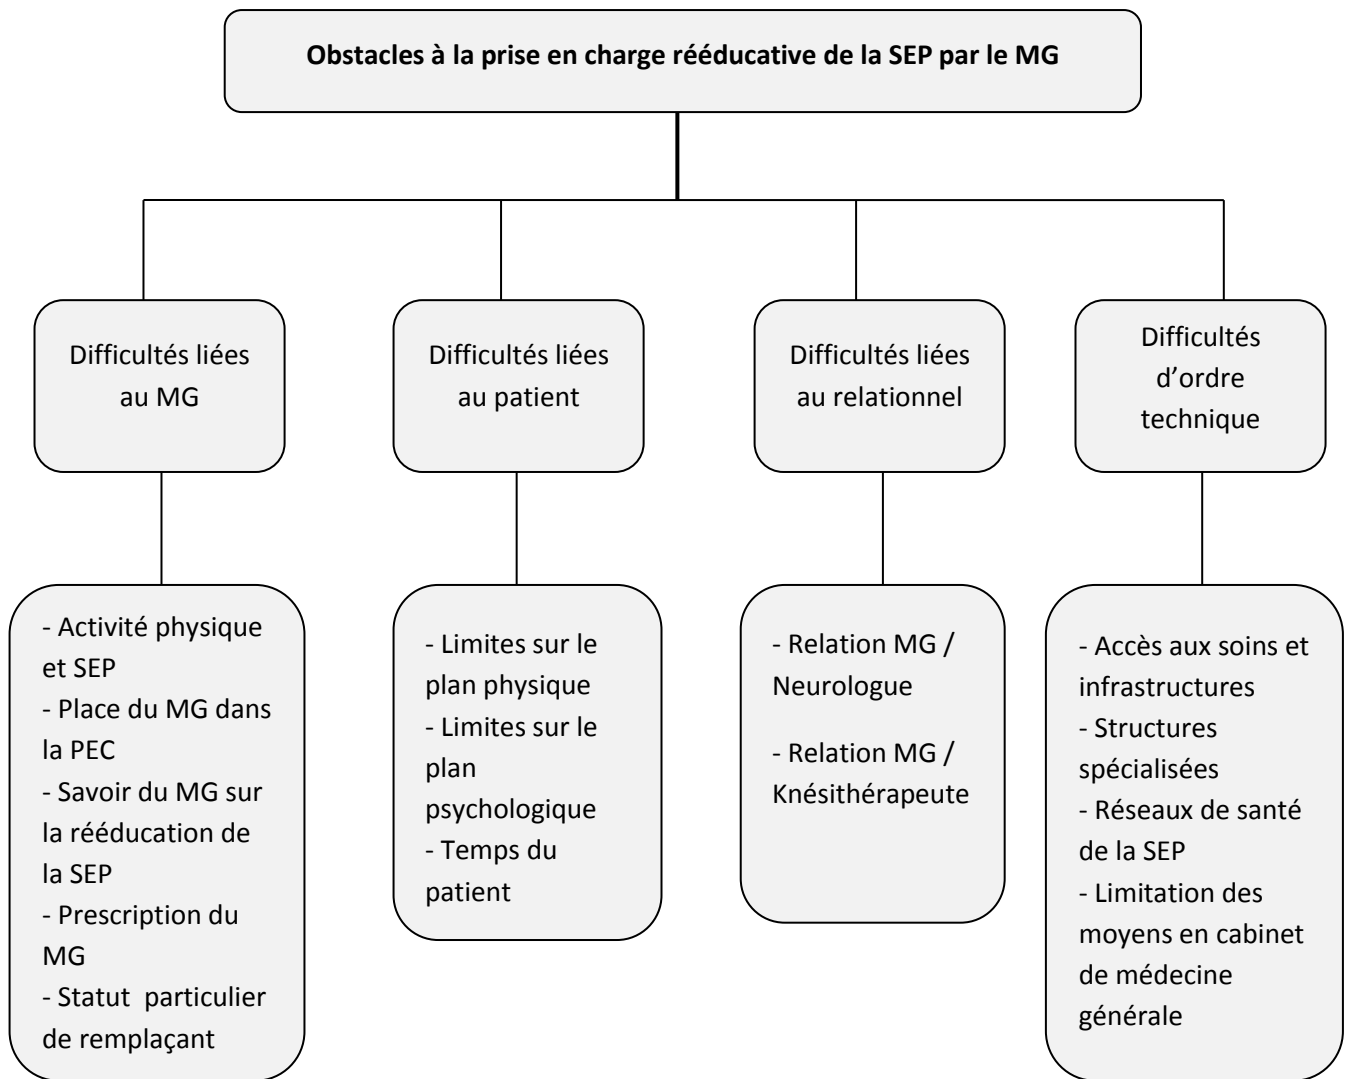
Obstacles à la prise en charge rééducative de la SEP par le MG

Difficultés liées au MG

Difficultés liées au patient

Difficultés liées au relationnel

Difficultés d'ordre technique

- Activité physique et SEP
- Place du MG dans la PEC
- Savoir du MG sur la rééducation de la SEP
- Prescription du MG
- Statut particulier de remplaçant

- Limites sur le plan physique
- Limites sur le plan psychologique
- Temps du patient

- Relation MG / Neurologue

- Relation MG / Knésithérapeute

- Accès aux soins et infrastructures
- Structures spécialisées
- Réseaux de santé de la SEP
- Limitation des moyens en cabinet de médecine générale